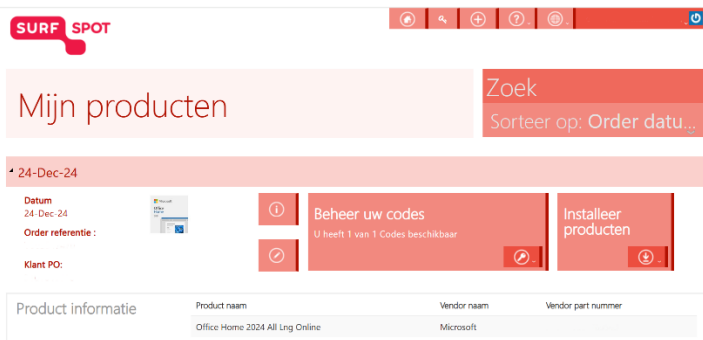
SURF SPOT

Mijn producten

Zoek

Sorteer op: Order datu...

24-Dec-24

Datum
24-Dec-24

Order referentie :

Klant PO:

Microsoft Office

Beheer uw codes
U heeft 1 van 1 Codes beschikbaar

Installeer producten

Product informatie

| Product naam | Vendor naam | Vendor part nummer |
|---|---|---|
| Office Home 2024 All Lng Online | Microsoft | |